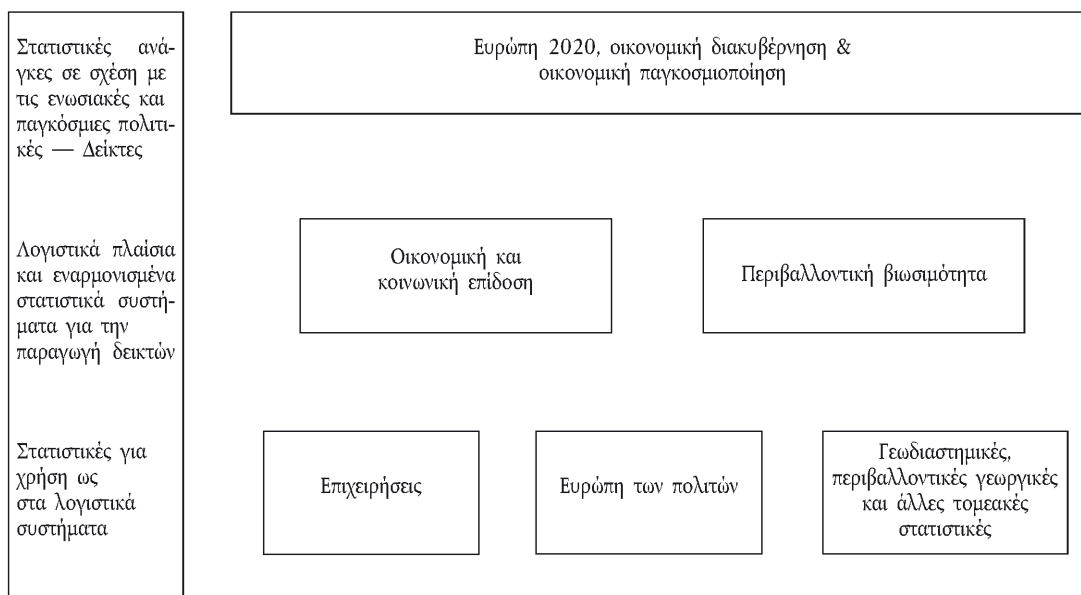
Στατιστικές ανάγκες σε σχέση με τις ενωσιακές και παγκόσμιες πολιτικές — Δείκτες

Λογιστικά πλαίσια και εναρμονισμένα στατιστικά συστήματα για την παραγωγή δεικτών

Στατιστικές για χρήση ως στα λογιστικά συστήματα

Ευρώπη 2020, οικονομική διακυβέρνηση & οικονομική παγκοσμιοποίηση

Οικονομική και κοινωνική επίδοση

Περιβαλλοντική βιωσιμότητα

Επιχειρήσεις

Ευρώπη των πολιτών

Γεωδιαστημικές, περιβαλλοντικές γεωργικές και άλλες τομεακές στατιστικές